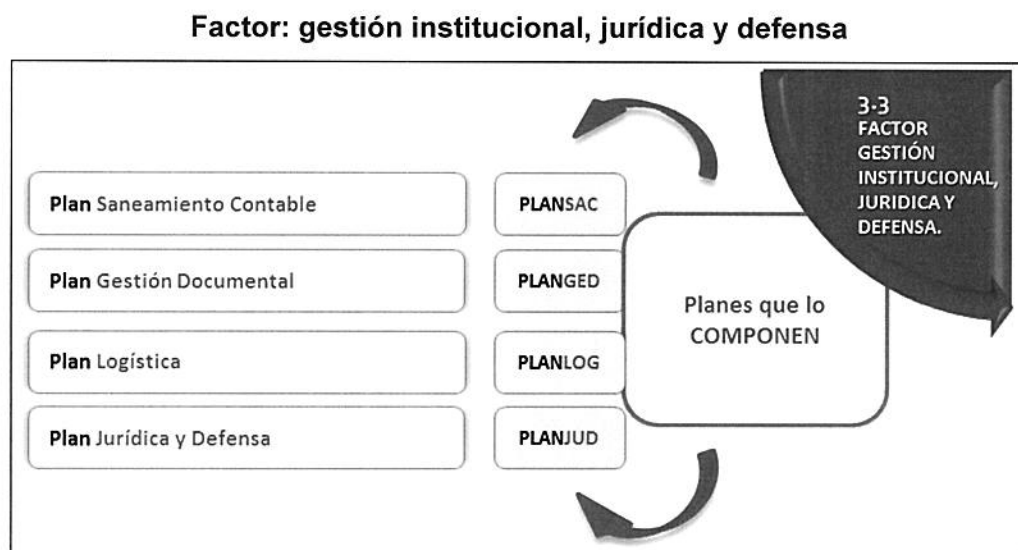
Factor: gestión institucional, jurídica y defensa

3-3
FACTOR GESTIÓN INSTITUCIONAL, JURIDICA Y DEFENSA.

Plan Saneamiento Contable

PLANSAC

Plan Gestión Documental

PLANGED

Plan Logística

PLANLOG

Plan Jurídica y Defensa

PLANJUD

Planes que lo COMPONEN